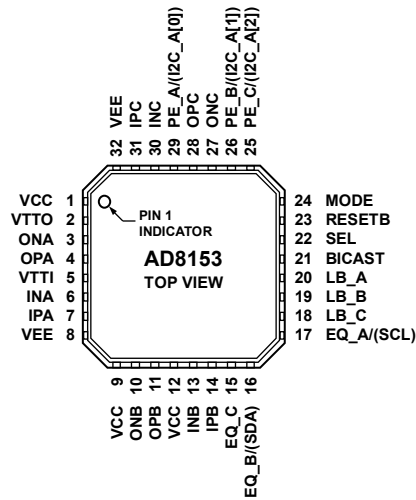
32 VEE
31 IPC
30 INC
29 PE_A/(I2C_A[0])
28 OPC
27 ONC
26 PE_B/(I2C_A[1])
25 PE_C/(I2C_A[2])

VCC 1
VTTO 2
ONA 3
OPA 4
VTTI 5
INA 6
IPA 7
VEE 8

PIN 1 INDICATOR

AD8153
TOP VIEW

24 MODE
23 RESETB
22 SEL
21 BICAST
20 LB_A
19 LB_B
18 LB_C
17 EQ_A/(SCL)

9 VCC
10 ONB
11 OPB
12 VCC
13 INB
14 IPB
15 EQ_C
16 EQ_B/(SDA)